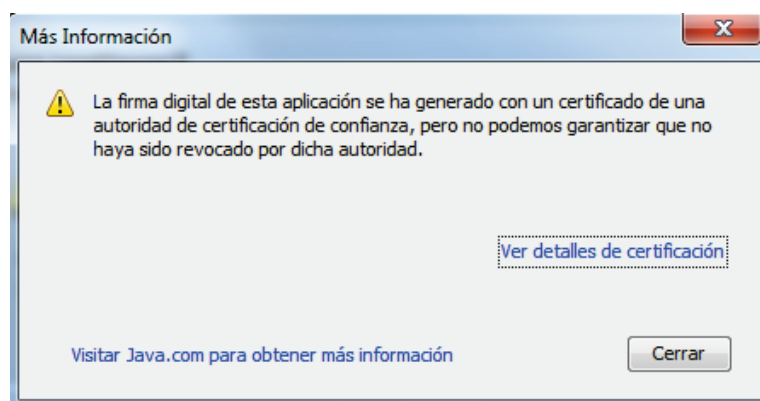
Más Información

La firma digital de esta aplicación se ha generado con un certificado de una autoridad de certificación de confianza, pero no podemos garantizar que no haya sido revocado por dicha autoridad.

Ver detalles de certificación

Visitar Java.com para obtener más información

Cerrar